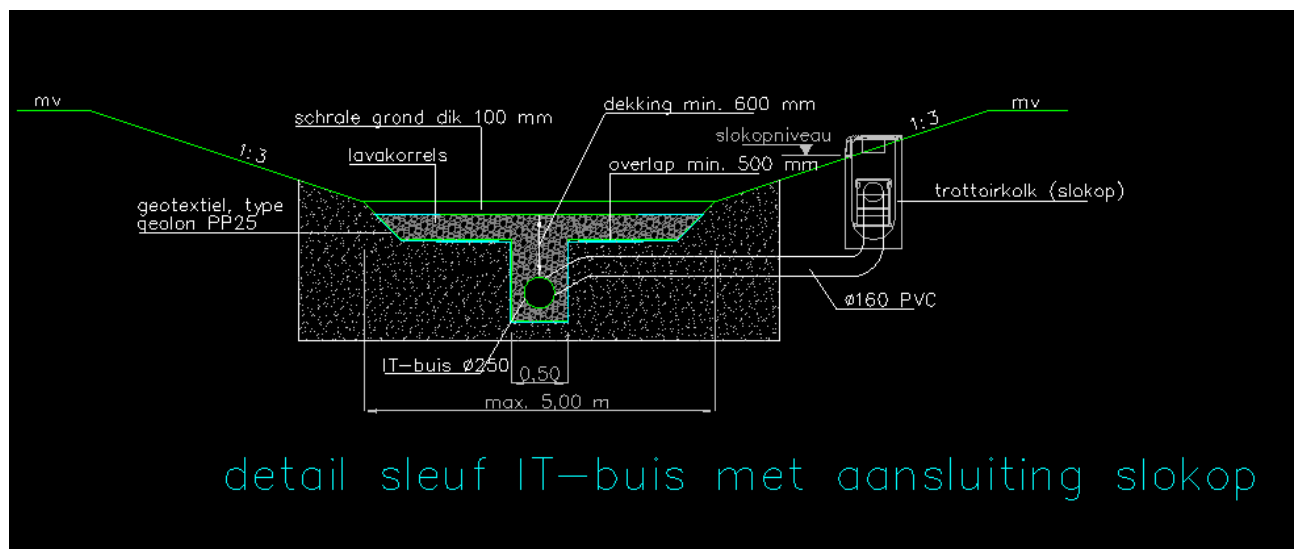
mv

mv

schrale grond dik 100 mm

dekking min. 600 mm

slokopniveau

1:3

1:3

lavakorrels

overlap min. 500 mm

trottoirkolk (slokop)

geotextiel, type geolon PP25

ø160 PVC

IT-buis ø250

0,50

max. 5,00 m

detail sleuf IT-buis met aansluiting slokop